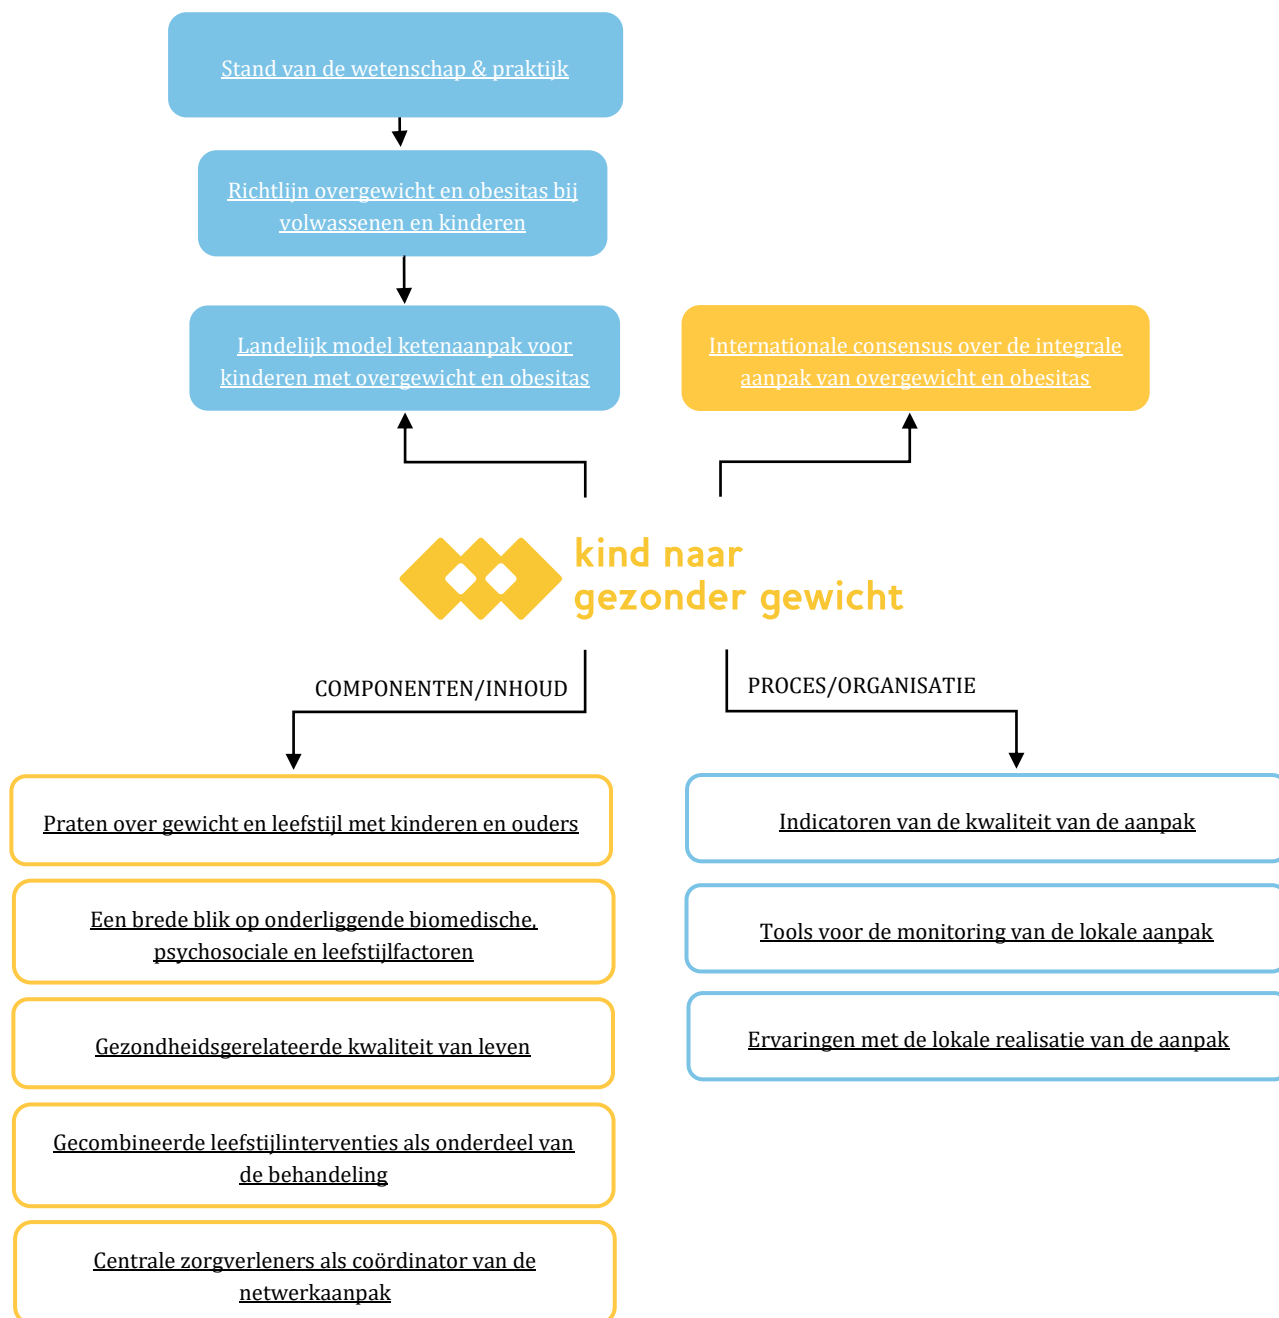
Stand van de wetenschap & praktijk

Richtlijn overgewicht en obesitas bij volwassenen en kinderen

Landelijk model ketenaanpak voor kinderen met overgewicht en obesitas

Internationale consensus over de integrale aanpak van overgewicht en obesitas

kind naar gezonder gewicht

COMPONENTEN/INHOUD

PROCES/ORGANISATIE

Praten over gewicht en leefstijl met kinderen en ouders

Een brede blik op onderliggende biomedische, psychosociale en leefstijlfactoren

Gezondheidsgerelateerde kwaliteit van leven

Gecombineerde leefstijlinterventies als onderdeel van de behandeling

Centrale zorgverleners als coördinator van de netwerkaanpak

Indicatoren van de kwaliteit van de aanpak

Tools voor de monitoring van de lokale aanpak

Ervaringen met de lokale realisatie van de aanpak